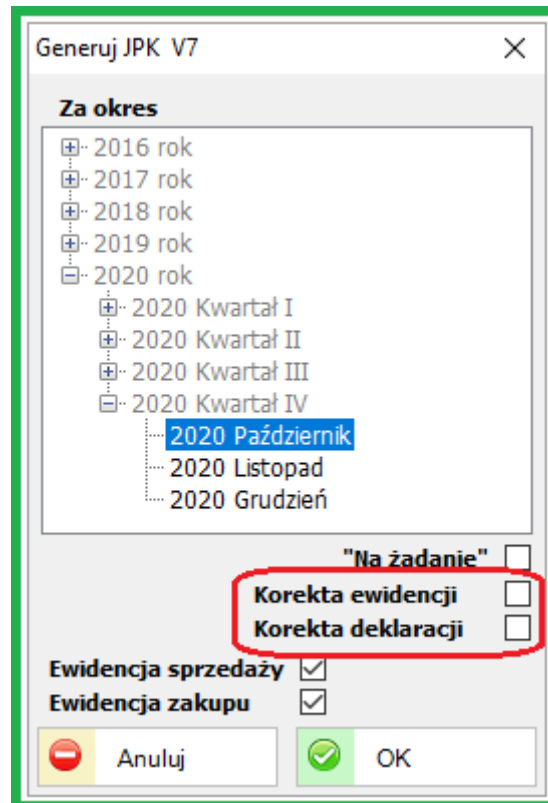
Generuj JPK V7

Za okres

2016 rok
2017 rok
2018 rok
2019 rok
2020 rok
2020 Kwartał I
2020 Kwartał II
2020 Kwartał III
2020 Kwartał IV
2020 Październik
2020 Listopad
2020 Grudzień

"Na żadanie"
Korekta ewidencji
Korekta deklaracji
Ewidencja sprzedaży
Ewidencja zakupu

Anuluj
OK